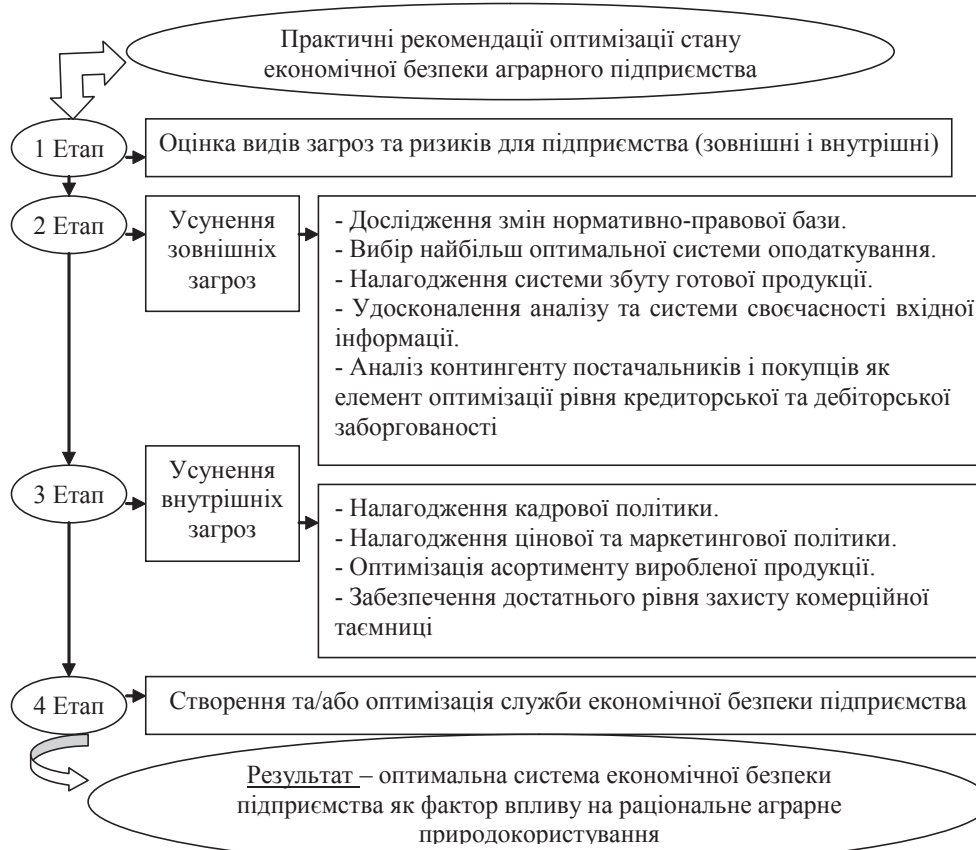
Практичні рекомендації оптимізації стану економічної безпеки аграрного підприємства

1 Етап

Оцінка видів загроз та ризиків для підприємства (зовнішні і внутрішні)

2 Етап

Усунення зовнішніх загроз

- Дослідження змін нормативно-правової бази.
- Вибір найбільш оптимальної системи оподаткування.
- Налагодження системи збуту готової продукції.
- Удосконалення аналізу та системи своєчасності вхідної інформації.
- Аналіз контингенту постачальників і покупців як елемент оптимізації рівня кредиторської та дебіторської заборгованості

3 Етап

Усунення внутрішніх загроз

- Налагодження кадрової політики.
- Налагодження цінової та маркетингової політики.
- Оптимізація асортименту виробленої продукції.
- Забезпечення достатнього рівня захисту комерційної таємниці

4 Етап

Створення та/або оптимізація служби економічної безпеки підприємства

Результат – оптимальна система економічної безпеки підприємства як фактор впливу на раціональне аграрне природокористування